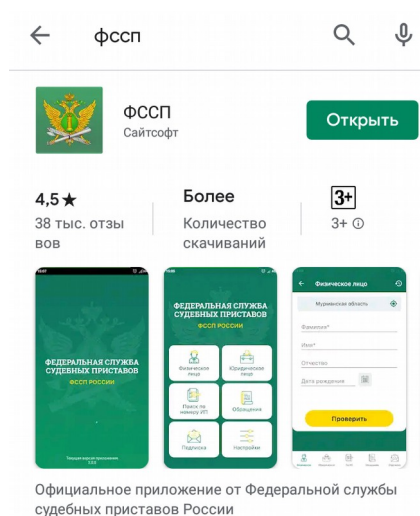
фссп

ФССП
Сайтсофт

Открыть

4,5★
38 тыс. отзывов

Более
Количество скачиваний

3+
3+ ⓘ

ФЕДЕРАЛЬНАЯ СЛУЖБА СУДЕБНЫХ ПРИСТАВОВ
ФССП РОССИИ

ФЕДЕРАЛЬНАЯ СЛУЖБА СУДЕБНЫХ ПРИСТАВОВ
ФССП РОССИИ
Физическое лицо
Юридическое лицо
Поиск по номеру ИП
Обращения
Подписка
Настройки

Физическое лицо
Мурманская область
Фамилия*
Имя*
Отчество
Дата рождения
Проверить

Официальное приложение от Федеральной службы судебных приставов России